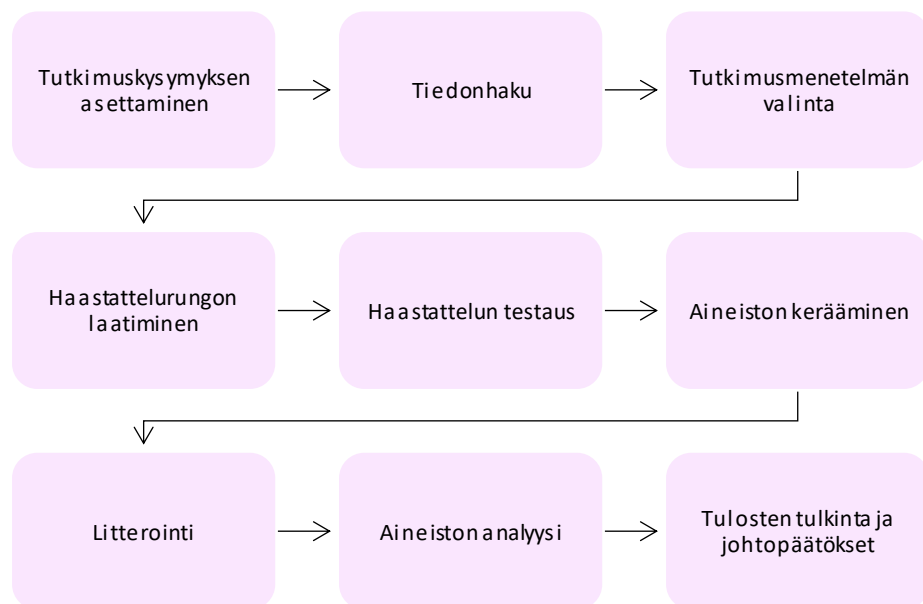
Tutkimuskysymyksen asettaminen

Tiedonhaku

Tutkimusmenetelmän valinta

Haastattelurungon laatiminen

Haastattelun testaus

Aineiston kerääminen

Litterointi

Aineiston analyysi

Tulosten tulkinta ja johtopäätökset